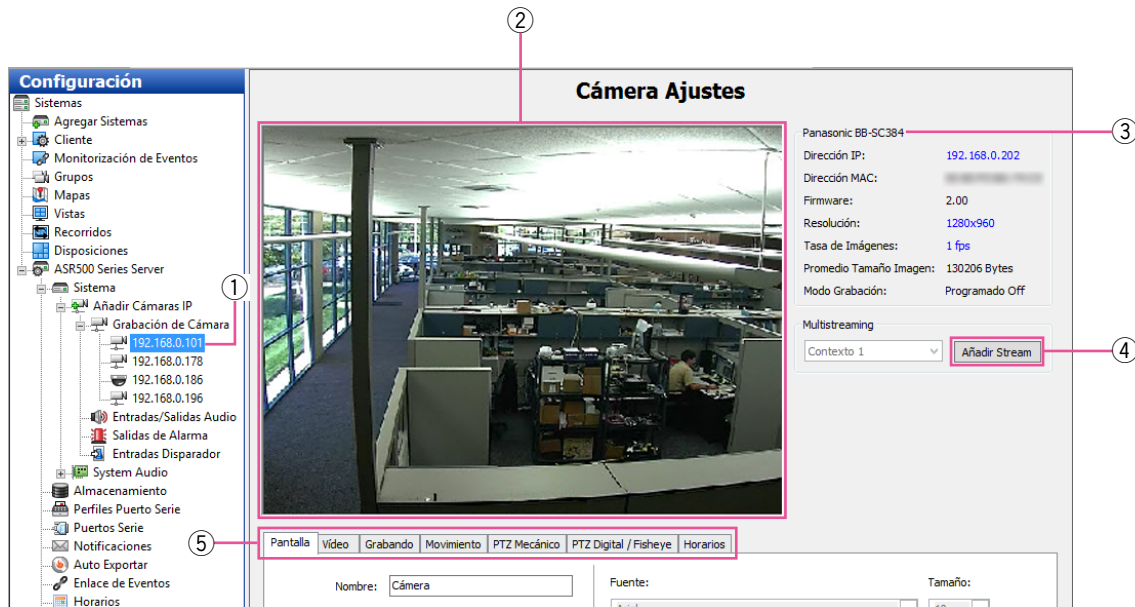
②

Configuración

Sistemas
Agregar Sistemas
Cliente
Monitorización de Eventos
Grupos
Mapas
Vistas
Recorridos
Disposiciones
ASR500 Series Server
Sistema
Añadir Cámaras IP
Grabación de Cámara
192.168.0.101
192.168.0.178
192.168.0.186
192.168.0.196
Entradas/Salidas Audio
Salidas de Alarma
Entradas Disparador
System Audio
Almacenamiento
Perfiles Puerto Serie
Puertos Serie
Notificaciones
Auto Exportar
Enlace de Eventos
Horarios

①

Cámera Ajustes

Panasonic BB-SC384 ③

| | |
|---|---|
| Dirección IP: | 192.168.0.202 |
| Dirección MAC: | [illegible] |
| Firmware: | 2.00 |
| Resolución: | 1280x960 |
| Tasa de Imágenes: | 1 fps |
| Promedio Tamaño Imagen: | 130206 Bytes |
| Modo Grabación: | Programado Off |

Multistreaming
Contexto 1
Añadir Stream ④

⑤ Pantalla | Vídeo | Grabando | Movimiento | PTZ Mecánico | PTZ Digital / Fisheye | Horarios

Nombre: Cámera
Fuente:
Tamaño: